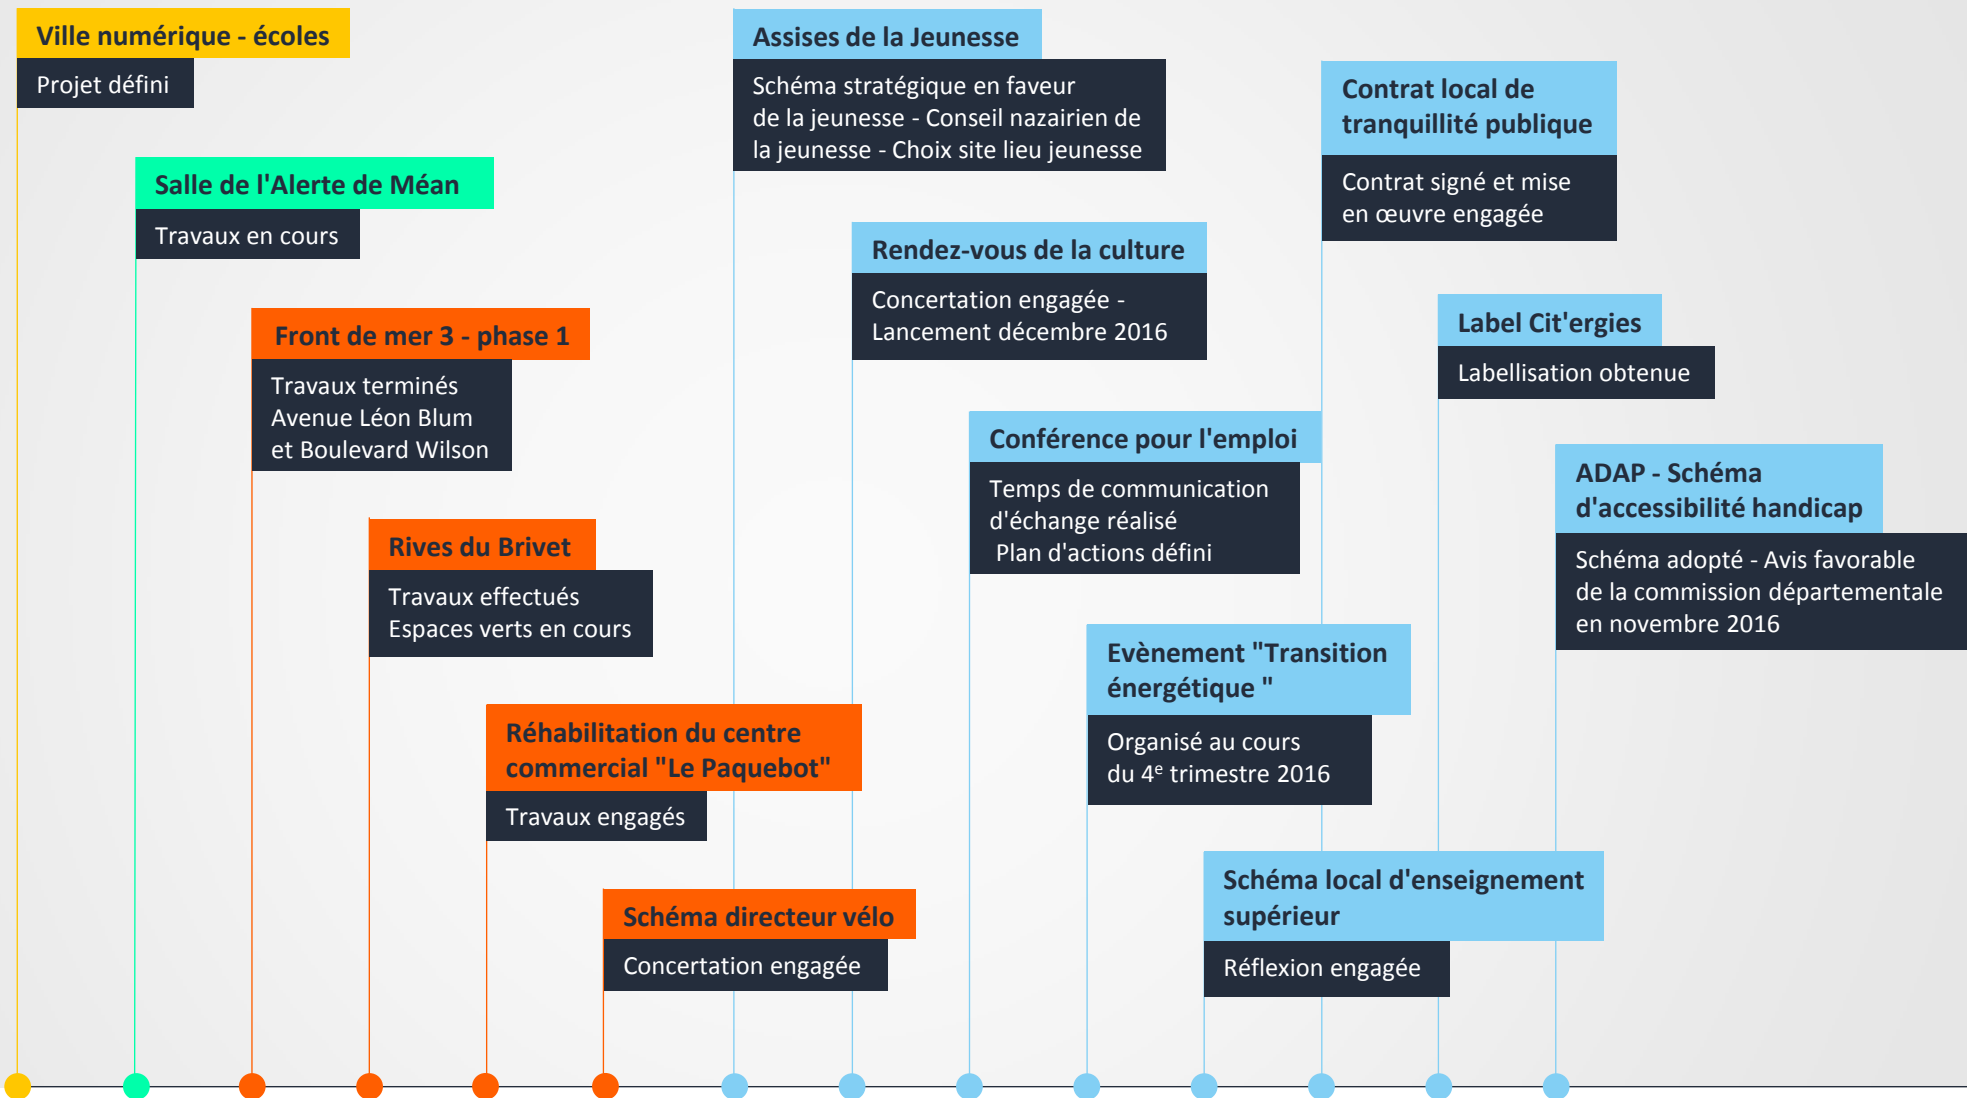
Ville numérique - écoles
Projet défini

Salle de l'Alerte de Méan
Travaux en cours

Front de mer 3 - phase 1
Travaux terminés Avenue Léon Blum et Boulevard Wilson

Rives du Brivet
Travaux effectués Espaces verts en cours

Réhabilitation du centre commercial "Le Paquebot"
Travaux engagés

Schéma directeur vélo
Concertation engagée

Assises de la Jeunesse
Schéma stratégique en faveur de la jeunesse - Conseil nazairien de la jeunesse - Choix site lieu jeunesse

Rendez-vous de la culture
Concertation engagée - Lancement décembre 2016

Conférence pour l'emploi
Temps de communication d'échange réalisé
Plan d'actions défini

Evènement "Transition énergétique "
Organisé au cours du 4$^{e}$ trimestre 2016

Schéma local d'enseignement supérieur
Réflexion engagée

Contrat local de tranquillité publique
Contrat signé et mise en œuvre engagée

Label Cit'ergies
Labellisation obtenue

ADAP - Schéma d'accessibilité handicap
Schéma adopté - Avis favorable de la commission départementale en novembre 2016